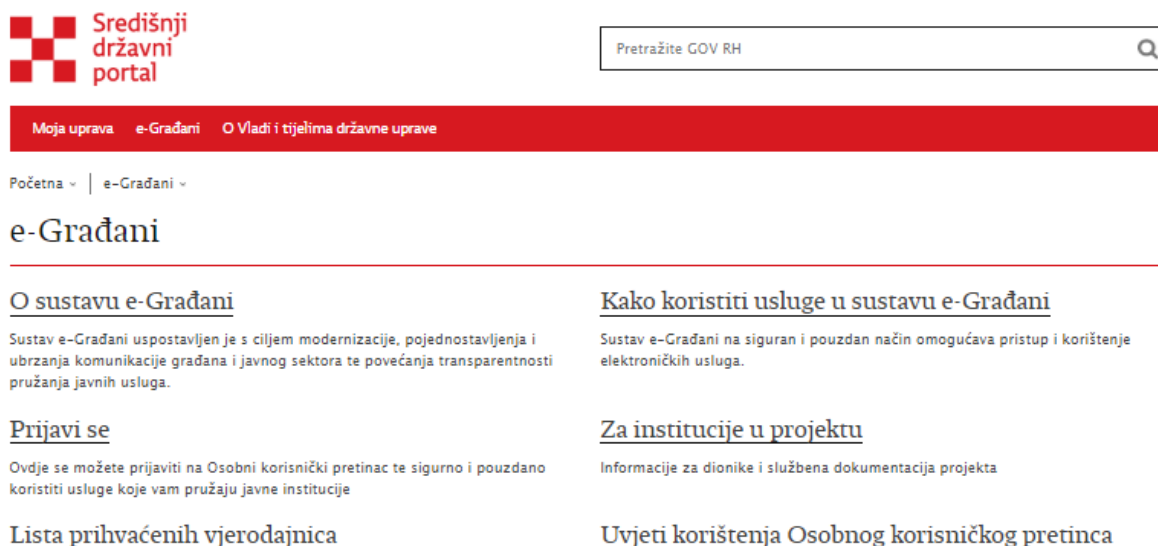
Središnji državni portal

Pretražite GOV RH

Moja uprava e-Građani O Vladi i tijelima državne uprave

Početna | e-Građani

e-Građani

O sustavu e-Građani

Sustav e-Građani uspostavljen je s ciljem modernizacije, pojednostavljenja i ubrzanja komunikacije građana i javnog sektora te povećanja transparentnosti pružanja javnih usluga.

Prijavi se

Ovdje se možete prijaviti na Osobni korisnički pretinac te sigurno i pouzdano koristiti usluge koje vam pružaju javne institucije

Lista prihvaćenih vjerodajnica

Kako koristiti usluge u sustavu e-Građani

Sustav e-Građani na siguran i pouzdan način omogućava pristup i korištenje elektroničkih usluga.

Za institucije u projektu

Informacije za dionike i službena dokumentacija projekta

Uvjeti korištenja Osobnog korisničkog pretinca